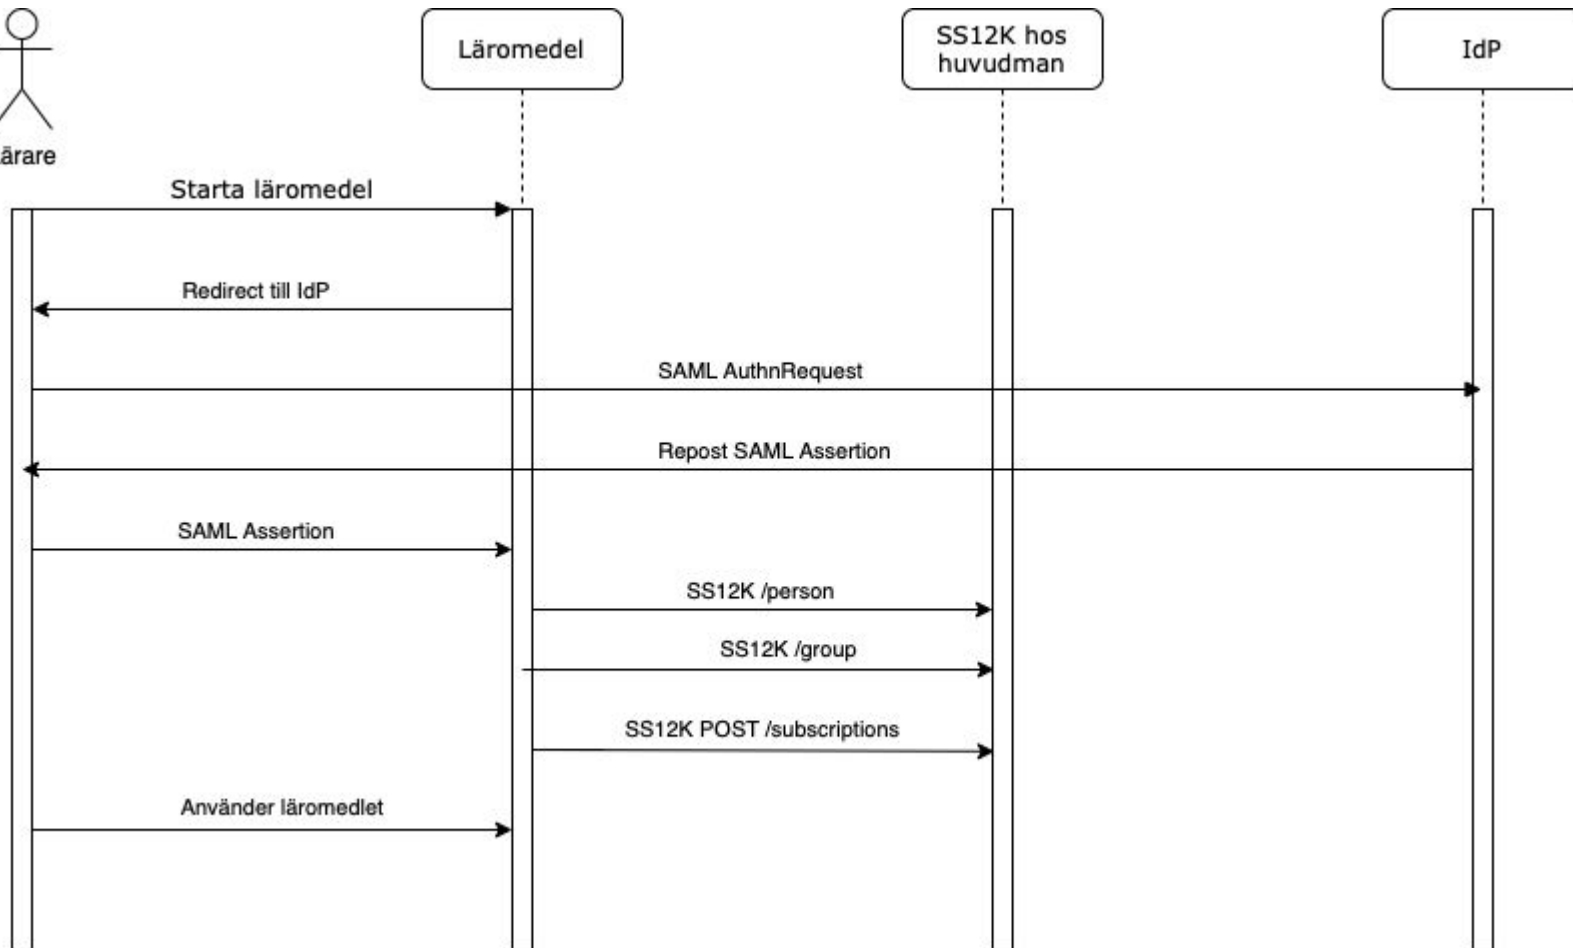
ärare

Läromedel

SS12K hos huvudman

IdP

Starta läromedel

Redirect till IdP

SAML AuthnRequest

Repost SAML Assertion

SAML Assertion

SS12K /person

SS12K /group

SS12K POST /subscriptions

Använder läromedlet